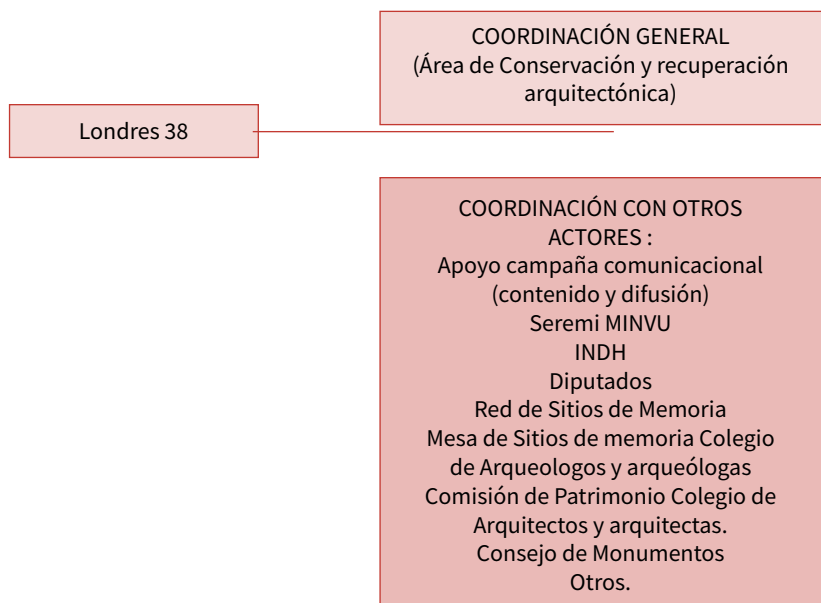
COORDINACIÓN GENERAL
(Área de Conservación y recuperación arquitectónica)

Londres 38

COORDINACIÓN CON OTROS ACTORES :
Apoyo campaña comunicacional (contenido y difusión)
Seremi MINVU
INDH
Diputados
Red de Sitios de Memoria
Mesa de Sitios de memoria Colegio de Arqueologos y arqueólogas
Comisión de Patrimonio Colegio de Arquitectos y arquitectas.
Consejo de Monumentos
Otros.